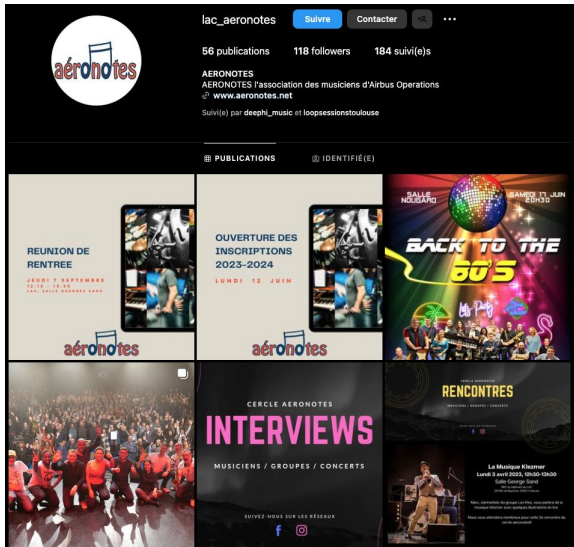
lac_aeronotes Suivre Contacter

56 publications 118 followers 184 suivi(e)s

AERONOTES
AERONOTES l'association des musiciens d'Airbus Operations
www.aeronotes.net

Suivi(e) par deephi_music et loopsessionstoulouse

PUBLICATIONS IDENTIFIÉ(E)

aéronotes

REUNION DE RENTREE
JEUDI 7 SEPTEMBRE
12:15 - 13:30
LAC, SALLE GEORGE SAND

aéronotes

OUVERTURE DES INSCRIPTIONS 2023-2024
LUNDI 12 JUIN

aéronotes

SALLE NOUGARO
SAMEDI 17 JUIN 20H30
BACK TO THE 80'S

CERCLE AERONOTES
INTERVIEWS
MUSICIENS / GROUPES / CONCERTS
SUIVEZ-NOUS SUR LES RÉSEAUX

CERCLE AERONOTES
RENCONTRES
MUSICIENS / GROUPES / CONCERTS

La Musique Klezmer
Lundi 3 avril 2023, 12h30-13h30
Salle George Sand
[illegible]